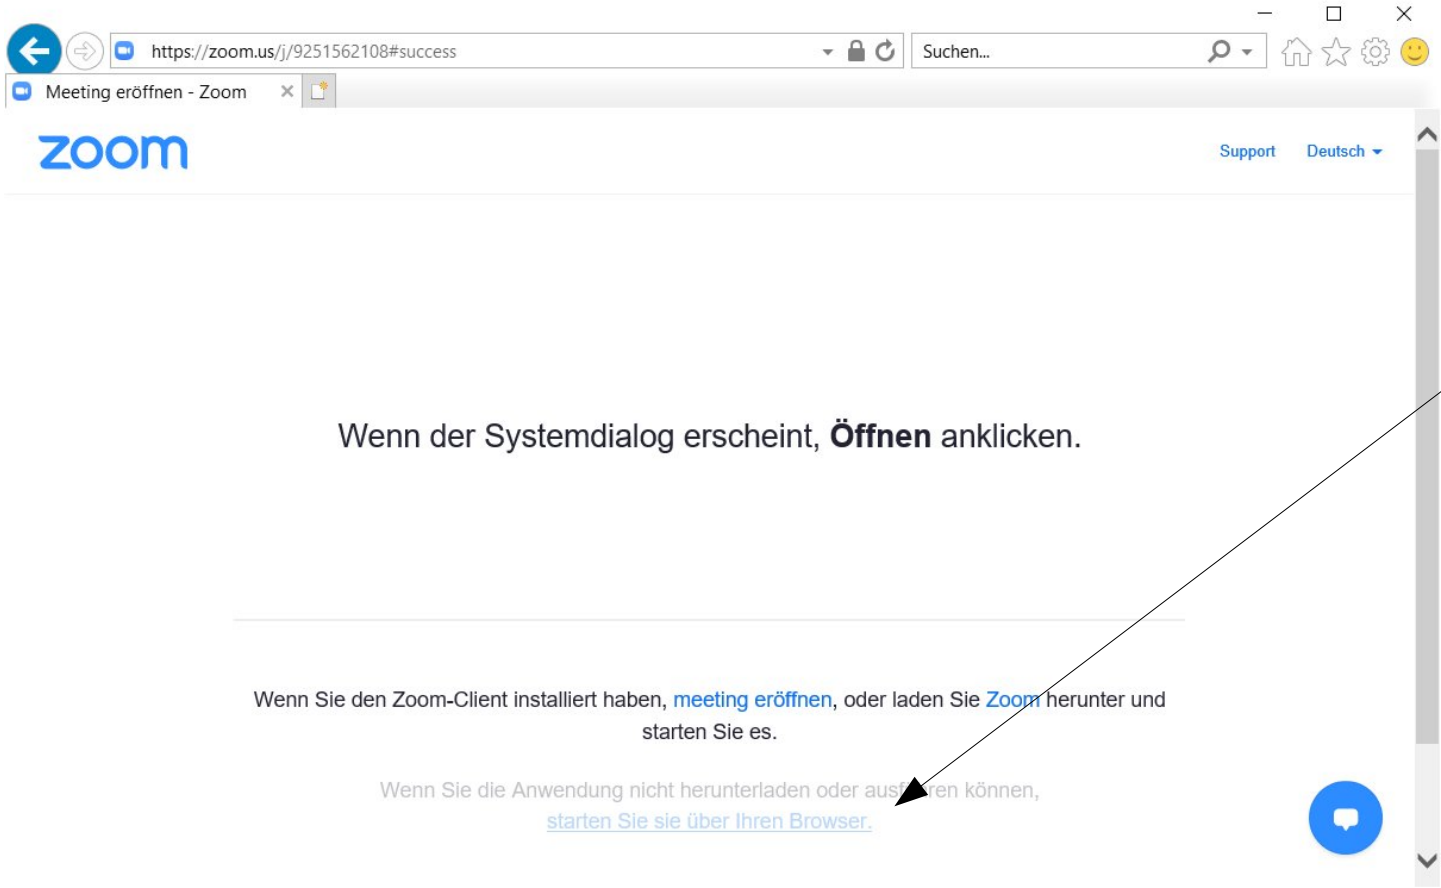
https://zoom.us/j/9251562108#success

Suchen...

Meeting eröffnen - Zoom

zoom

Support Deutsch

Wenn der Systemdialog erscheint, **Öffnen** anklicken.

Wenn Sie den Zoom-Client installiert haben, meeting eröffnen, oder laden Sie Zoom herunter und starten Sie es.

Wenn Sie die Anwendung nicht herunterladen oder aus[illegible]ren können, starten Sie sie über Ihren Browser.